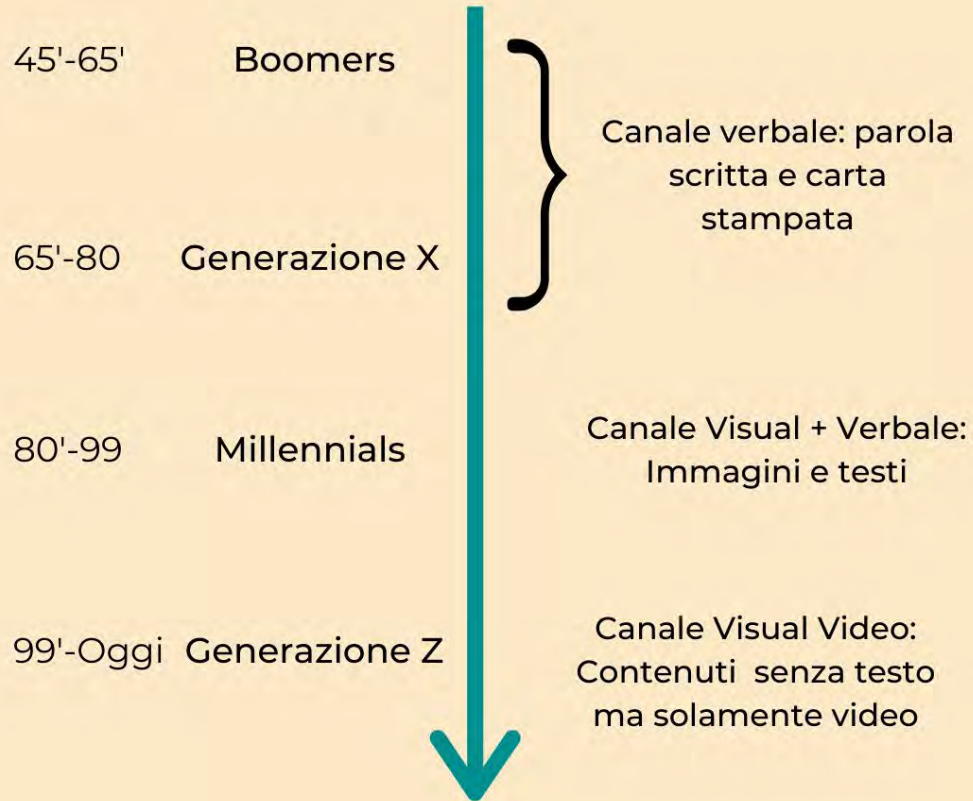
45'-65' Boomers

65'-80 Generazione X

Canale verbale: parola scritta e carta stampata

80'-99 Millennials

Canale Visual + Verbale: Immagini e testi

99'-Oggi Generazione Z

Canale Visual Video: Contenuti senza testo ma solamente video